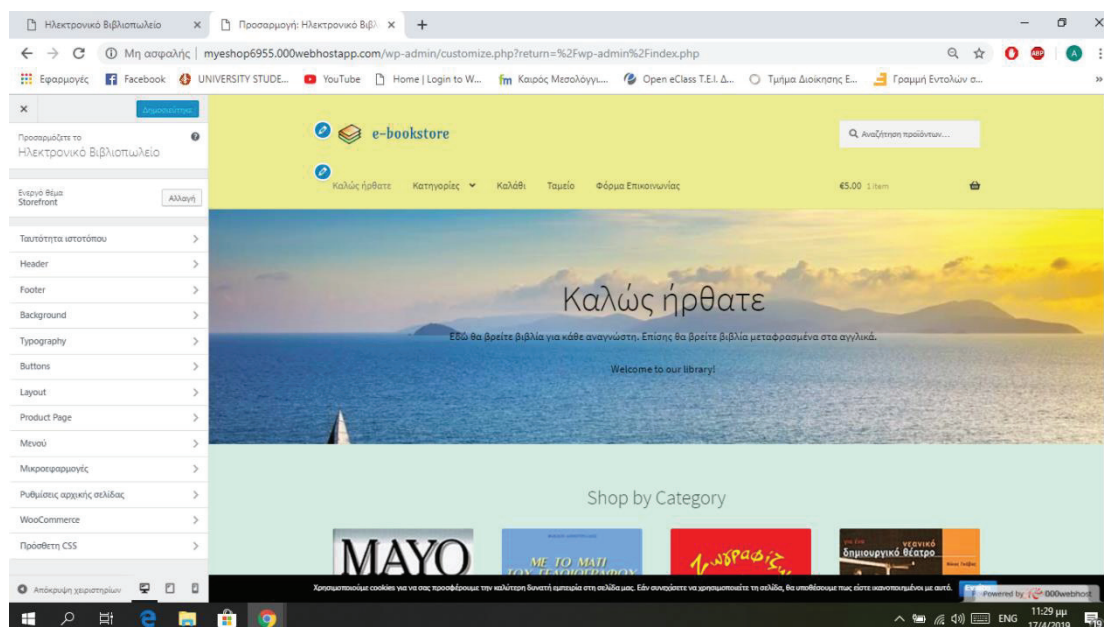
Ηλεκτρονικό Βιβλιοπωλείο ×
Προσαρμογή: Ηλεκτρονικό Βιβλ ×
+

Μη ασφαλής | myeshop6955.000webhostapp.com/wp-admin/customize.php?return=%2Fwp-admin%2Findex.php

Εφαρμογές  Facebook  UNIVERSITY STUDE...  YouTube  Home | Login to W...  Καιρός Μεσολόγγι...  Open eClass T.E.I. Δ...  Τμήμα Διοίκησης Ε...  Γραμμή Εντολών σ...

×
Δημοσιεύτηκε

Προσαρμόζετε το
Ηλεκτρονικό Βιβλιοπωλείο

Ενεργό θέμα
Storefront
Αλλαγή

Ταυτότητα ιστοτόπου
Header
Footer
Background
Typography
Buttons
Layout
Product Page
Μενού
Μικροεφαρμογές
Ρυθμίσεις αρχικής σελίδας
WooCommerce
Πρόσθετη CSS

Απόκρυψη χειριστηρίων

e-bookstore

Αναζήτηση προϊόντων...

Καλώς ήρθατε  Κατηγορίες  Καλάθι  Ταμείο  Φόρμα Επικοινωνίας  €5.00 1 item

Καλώς ήρθατε

Εδώ θα βρείτε βιβλία για κάθε αναγνώστη. Επίσης θα βρείτε βιβλία μεταφρασμένα στα αγγλικά.

Welcome to our library!

Shop by Category

MAYO
ΜΕ ΤΟ ΜΑΤΙ ΤΟΥ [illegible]
Γλωσσοδίζ
νεανικό δημιουργικό θέατρο

Χρησιμοποιούμε cookies για να σας προσφέρουμε την καλύτερη δυνατή εμπειρία στη σελίδα μας. Εάν συνεχίσετε να χρησιμοποιείτε τη σελίδα, θα υποθέσουμε πως είστε ικανοποιημένοι με αυτό.
Powered by 000webhost

ENG 11:29 μμ 17/4/2019